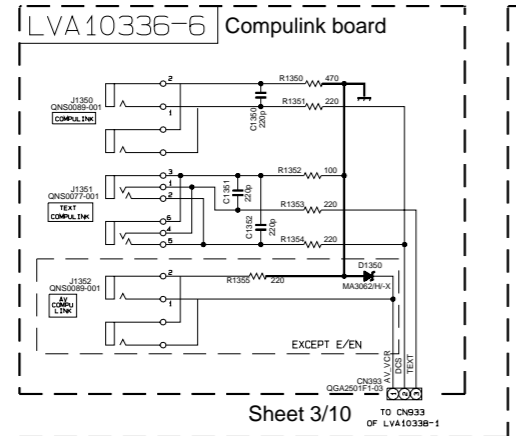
LVA10336-6 Compulink board

J1350
QNS0089-001
COMPU LINK

2
1

R1350 470
R1351 220
C1350 220p

J1351
QNS0077-001
TEXT
COMPU LINK

3
1
2
6
4
5

R1352 100
C1351 220p
R1353 220
C1352 220p
R1354 220

J1352
QNS0089-001
AV
COMPU
LINK

2
1

R1355 220
D1350
MA3062/H/-X

EXCEPT E/EN

AV_VCR
DCS
TEXT
CN393
QGA2501F1-03

Sheet 3/10

TO CN933
OF LVA10338-1